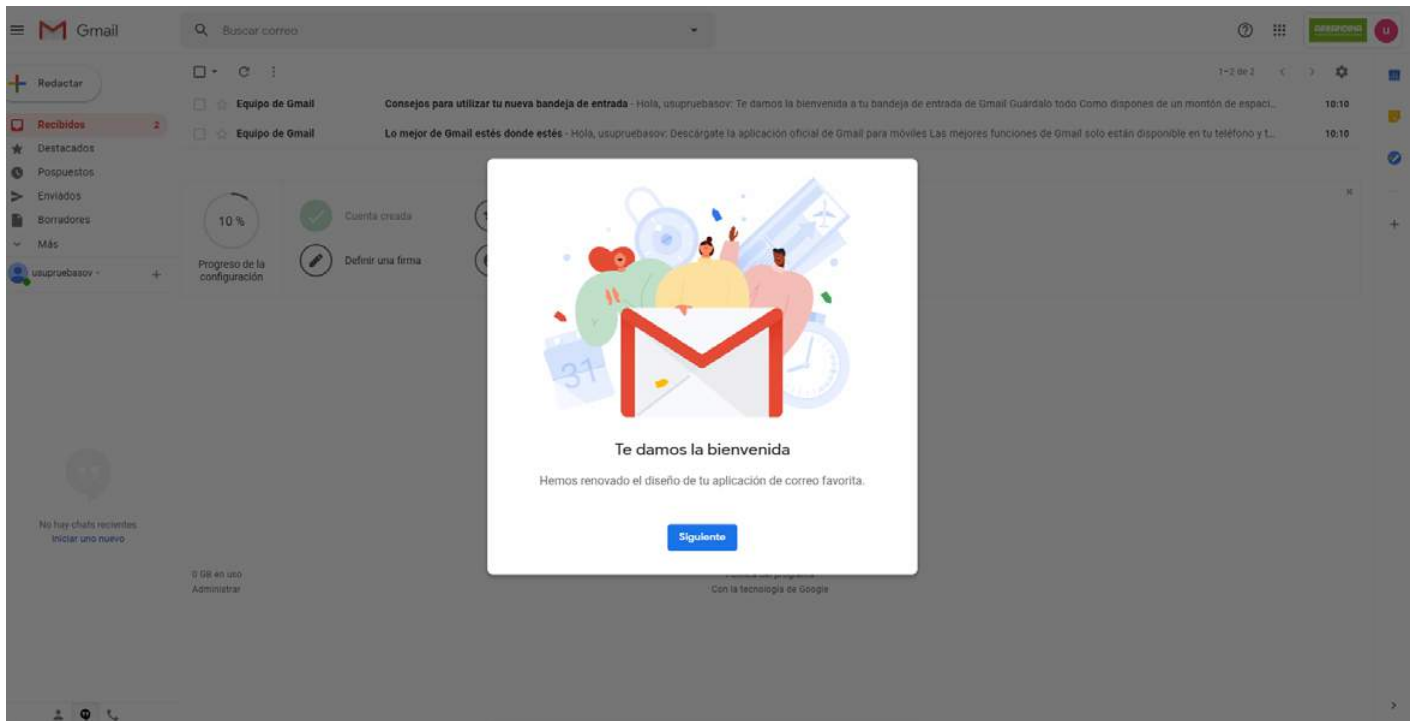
Gmail

Buscar correo

GERENCIA

u

Redactar

Recibidos 2

Destacados

Pospuestos

Enviados

Borradores

Más

usupruebasov

1-2 de 2

Equipo de Gmail Consejos para utilizar tu nueva bandeja de entrada - Hola, usupruebasov: Te damos la bienvenida a tu bandeja de entrada de Gmail Guárdalo todo Como dispones de un montón de espaci... 10:10

Equipo de Gmail Lo mejor de Gmail estés donde estés - Hola, usupruebasov: Descárgate la aplicación oficial de Gmail para móviles Las mejores funciones de Gmail solo están disponible en tu teléfono y t... 10:10

10 %

Progreso de la configuración

Cuenta creada

Definir una firma

31

Te damos la bienvenida

Hemos renovado el diseño de tu aplicación de correo favorita.

Siguiente

No hay chats recientes
Iniciar uno nuevo

0 GB en uso
Administrar

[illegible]
Con la tecnología de Google